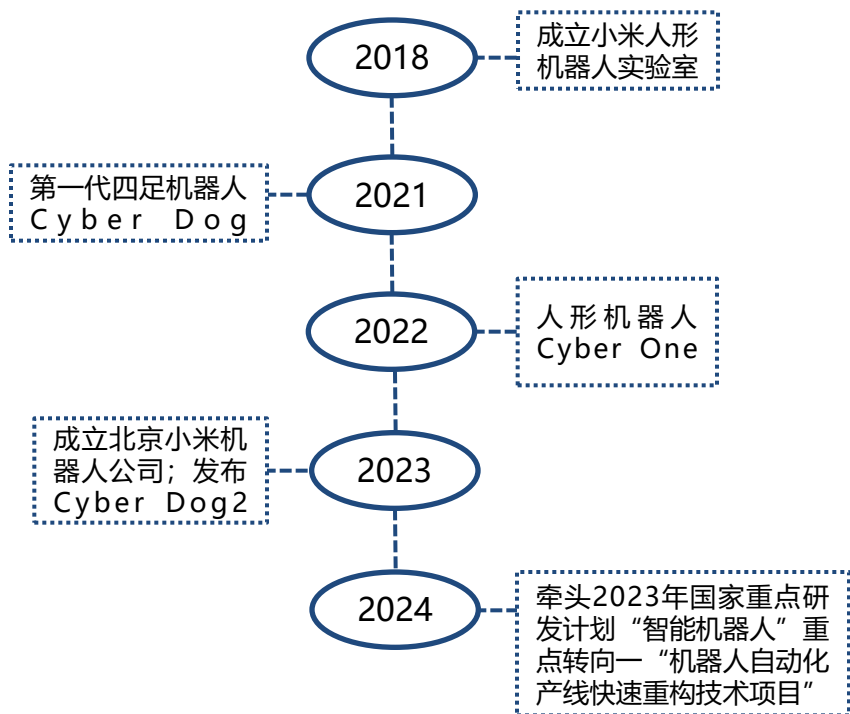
2018

成立小米人形机器人实验室

2021

第一代四足机器人 Cyber Dog

2022

人形机器人 Cyber One

2023

成立北京小米机器人公司；发布 Cyber Dog2

2024

牵头2023年国家重点研发计划“智能机器人”重点转向一“机器人自动化产线快速重构技术项目”